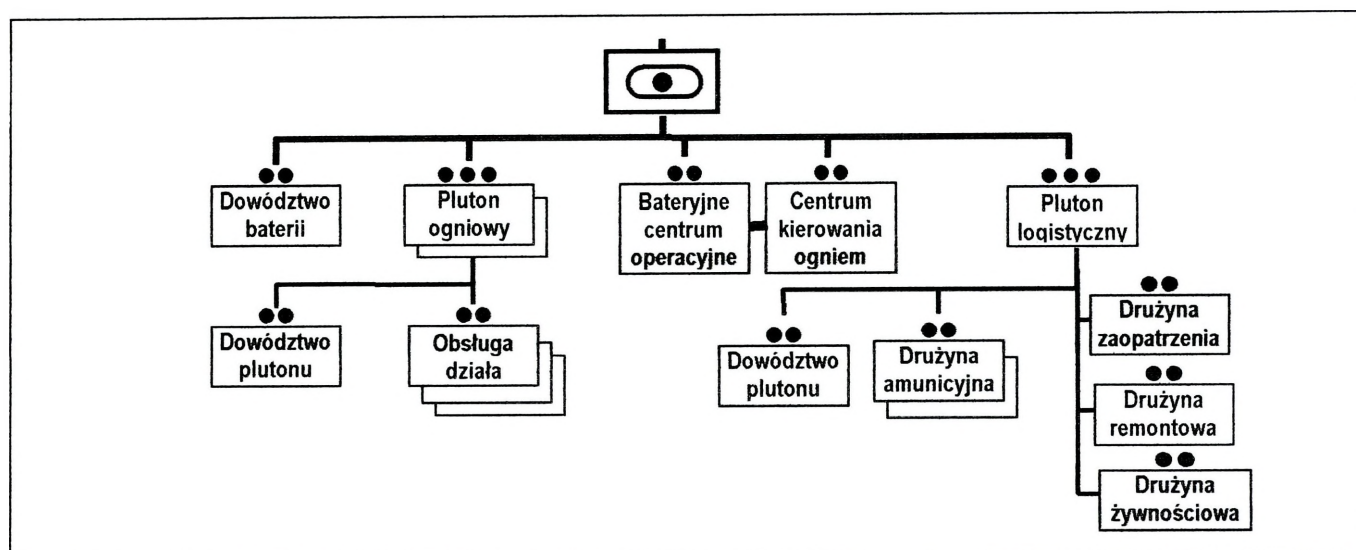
Dowództwo baterii

Pluton ogniowy

Bateryjne centrum operacyjne

Centrum kierowania ogniem

Pluton logistyczny

Dowództwo plutonu

Obsługa działa

Dowództwo plutonu

Drużyna amunicyjna

Drużyna zaopatrzenia

Drużyna remontowa

Drużyna żywnościowa